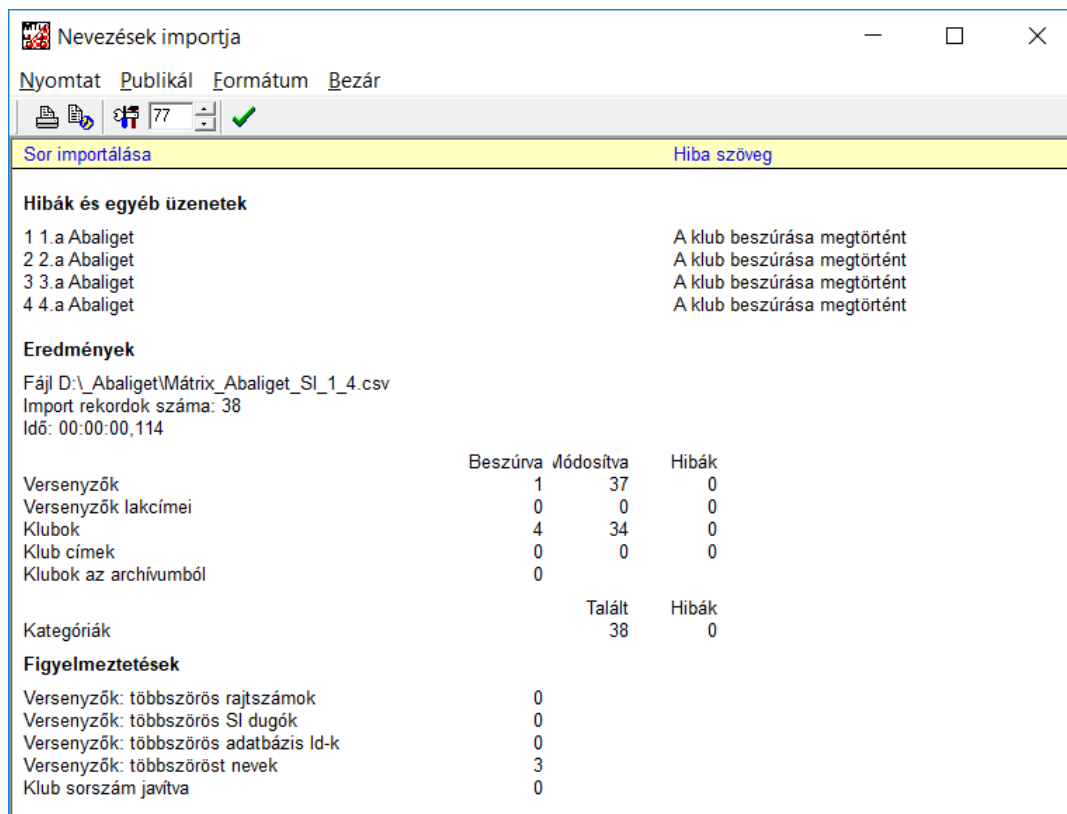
Nevezések importja

Nyomtat Publikál Formátum Bezár

77

| Sor importálása | Hiba szöveg |
|---|---|

**Hibák és egyéb üzenetek**

| | |
|---|---|
| 1 1.a Abaliget | A klub beszúrása megtörtént |
| 2 2.a Abaliget | A klub beszúrása megtörtént |
| 3 3.a Abaliget | A klub beszúrása megtörtént |
| 4 4.a Abaliget | A klub beszúrása megtörtént |

**Eredmények**

Fájl D:\_Abaliget\Mátrix_Abaliget_SI_1_4.csv
Import rekordok száma: 38
Idő: 00:00:00,114

| | Beszúrva | Módosítva | Hibák |
|---|---|---|---|
| Versenyzők | 1 | 37 | 0 |
| Versenyzők lakcímei | 0 | 0 | 0 |
| Klubok | 4 | 34 | 0 |
| Klub címek | 0 | 0 | 0 |
| Klubok az archívumból | 0 | | |

| | Talált | Hibák |
|---|---|---|
| Kategóriák | 38 | 0 |

**Figyelmeztetések**

| | |
|---|---|
| Versenyzők: többszörös rajtszámok | 0 |
| Versenyzők: többszörös SI dugók | 0 |
| Versenyzők: többszörös adatbázis Id-k | 0 |
| Versenyzők: többszöröst nevek | 3 |
| Klub sorszám javítva | 0 |